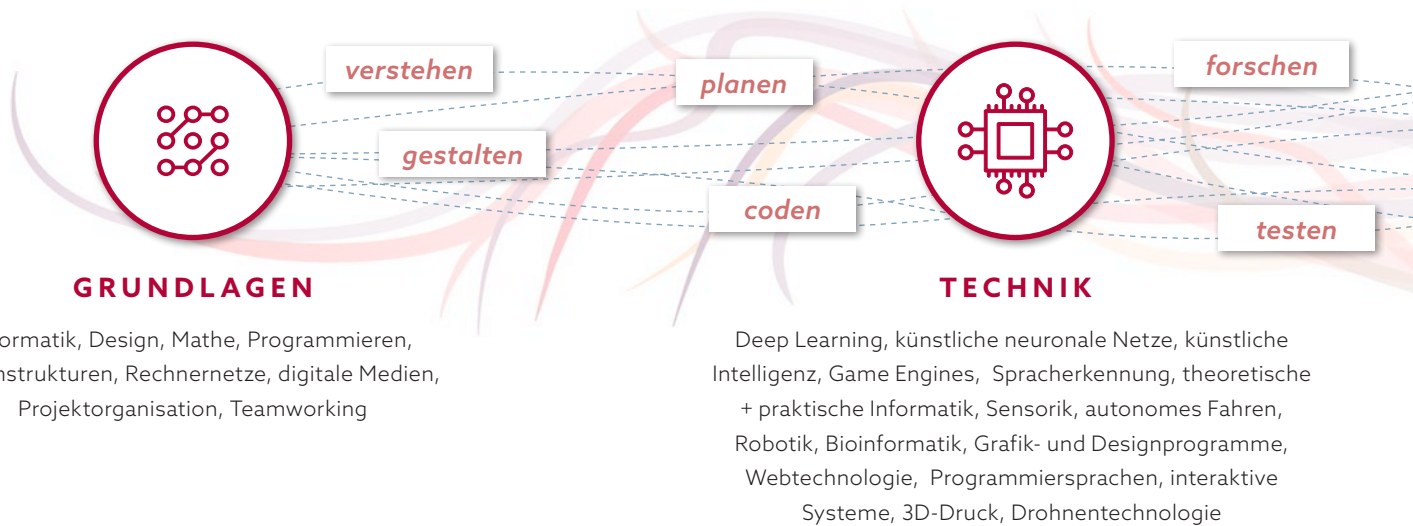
verstehen

planen

forschen

gestalten

coden

testen

GRUNDLAGEN

ormatik, Design, Mathe, Programmieren, nstrukturen, Rechnernetze, digitale Medien, Projektorganisation, Teamworking

TECHNIK

Deep Learning, künstliche neuronale Netze, künstliche Intelligenz, Game Engines, Spracherkennung, theoretische + praktische Informatik, Sensorik, autonomes Fahren, Robotik, Bioinformatik, Grafik- und Designprogramme, Webtechnologie, Programmiersprachen, interaktive Systeme, 3D-Druck, Drohnentechnologie